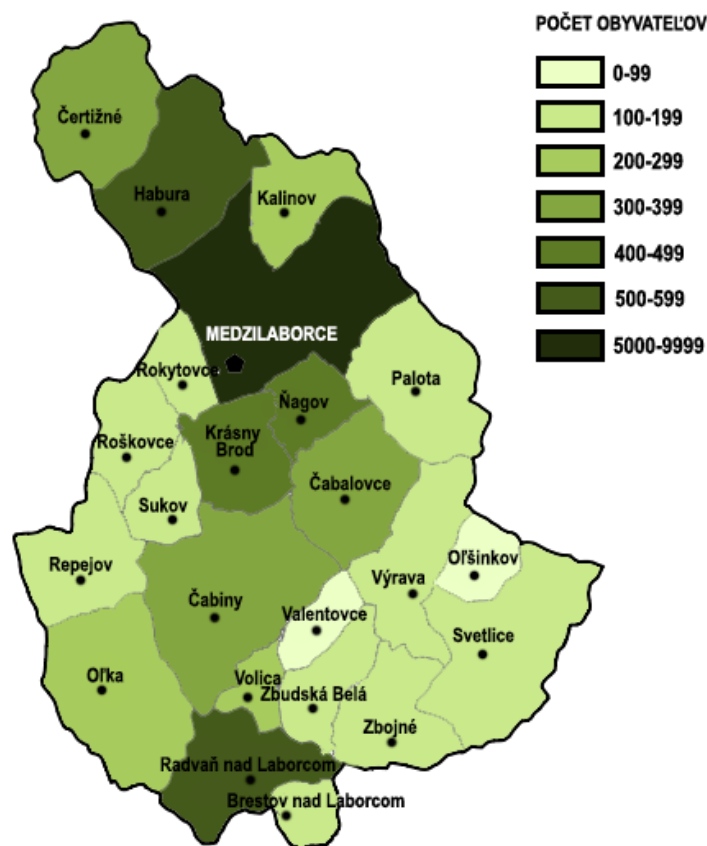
POČET OBYVATEĽOV
0-99
100-199
200-299
300-399
400-499
500-599
5000-9999

Čertižné
Habura
Kalinov
MEDZILABORCE
Rokytovce
Palota
Ňagov
Krásny Brod
Roškovce
Čabalovce
Sukov
Repejov
Oľšinkov
Výrava
Čabiny
Valentovce
Svetlice
Oľka
Volica
Zbudská Belá
Zbojné
Radvaň nad Laborcom
Brestov nad Laborcom